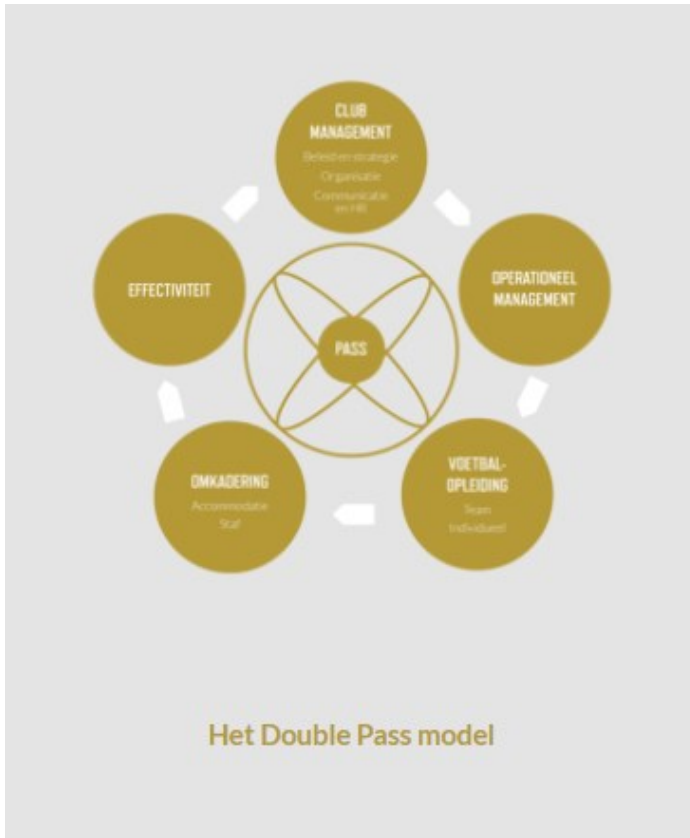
CLUB MANAGEMENT
Beleid en strategie
Organisatie
Communicatie en HR

OPERATIONEEL MANAGEMENT

VOETBAL-OPLEIDING
Team
Individueel

OMKADERING
Accommodatie
Staf

EFFECTIVITEIT

PASS

Het Double Pass model